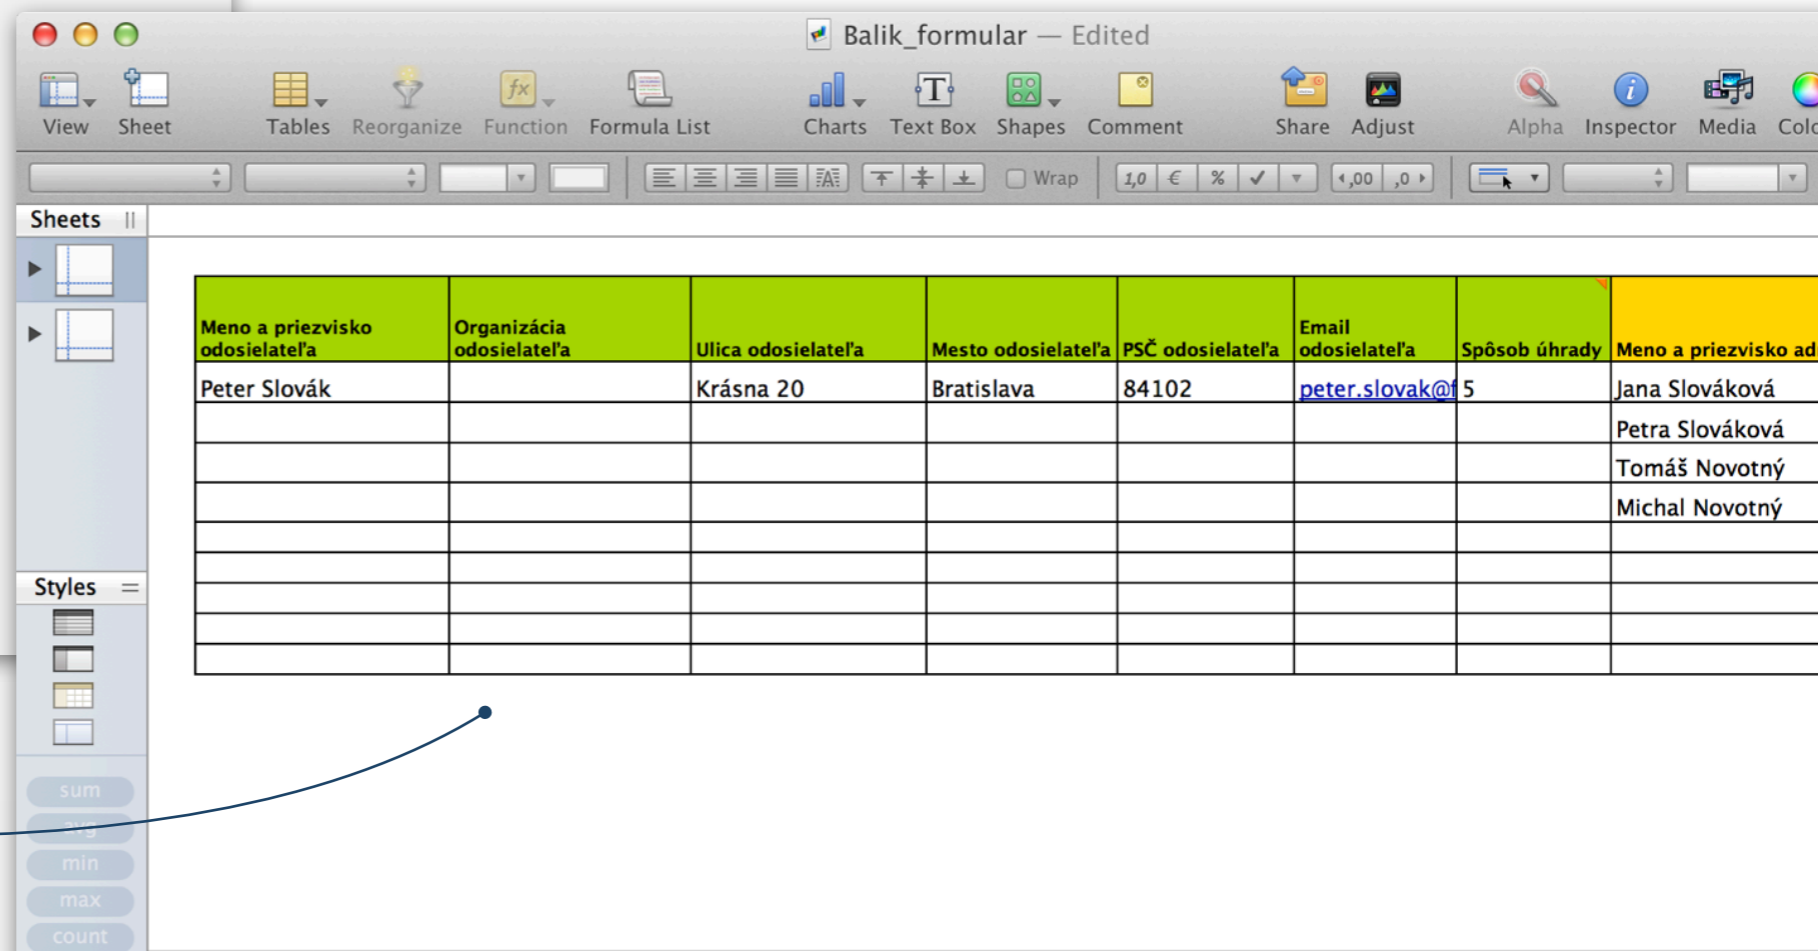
Balik_formular — Edited

View Sheet Tables Reorganize Function Formula List Charts Text Box Shapes Comment Share Adjust Alpha Inspector Media Colo

Wrap 1,0 € % ✓ ‹,00 ,0›

Sheets

Styles

| Meno a priezvisko odosielateľa | Organizácia odosielateľa | Ulica odosielateľa | Mesto odosielateľa | PSČ odosielateľa | Email odosielateľa | Spôsob úhrady | Meno a priezvisko ad |
|---|---|---|---|---|---|---|---|
| Peter Slovák | | Krásna 20 | Bratislava | 84102 | peter.slovak@f | 5 | Jana Slováková |
| | | | | | | | Petra Slováková |
| | | | | | | | Tomáš Novotný |
| | | | | | | | Michal Novotný |
| | | | | | | | |
| | | | | | | | |
| | | | | | | | |
| | | | | | | | |
| | | | | | | | |

sum
avg
min
max
count